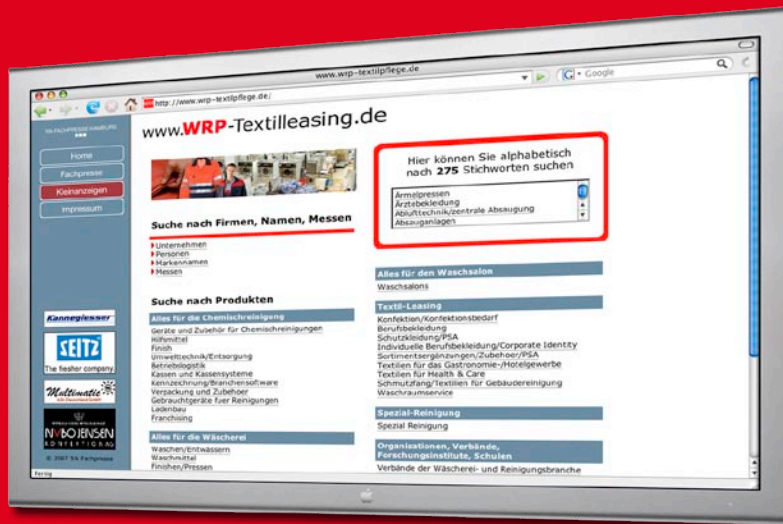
www.wrp-textilpflege.de

http://www.wrp-textilpflege.de/

Google

FACHPRESSE HAMBURG

Home

Fachpresse

Kleinanzeigen

Impressum

www.WRP-Textilleasing.de

Hier können Sie alphabetisch nach 275 Stichworten suchen

Ärmelpressen
Ärztebekleidung
Abluftechnik/zentrale Absaugung
Absauganlagen

Suche nach Firmen, Namen, Messen

Unternehmen
Personen
Markennamen
Messen

Suche nach Produkten

Alles für die Chemischreinigung

Geräte und Zubehör für Chemischreinigungen
Hilfsmittel
Finish
Umwelttechnik/Entsorgung
Betriebslogistik
Kassen und Kassensysteme
Kennzeichnung/Branchensoftware
Verpackung und Zubehör
Gebrauchtgeräte fuer Reinigungen
Ladenbau
Franchising

Alles für die Wäscherei

Waschen/Entwässern
Waschmittel
Finishen/Pressen

Alles für den Waschsalon

Waschsalons

Textil-Leasing

Konfektion/Konfektionsbedarf
Berufsbekleidung
Schutzkleidung/PSA
Individuelle Berufsbekleidung/Corporate Identity
Sortimentsergänzungen/Zubehoer/PSA
Textilien für das Gastronomie-/Hotelgewerbe
Textilien für Health & Care
Schmutzfang/Textilien für Gebäudereinigung
Waschraumservice

Spezial-Reinigung

Spezial Reinigung

Organisationen, Verbände, Forschungsinstitute, Schulen

Verbände der Wäscherei- und Reinigungsbranche

Kannegiesser

SEITZ
The finisher company

Multimatic

NIVBO JENSEN
KONFEKTIONS

© 2007 SN Fachpresse

Fertig